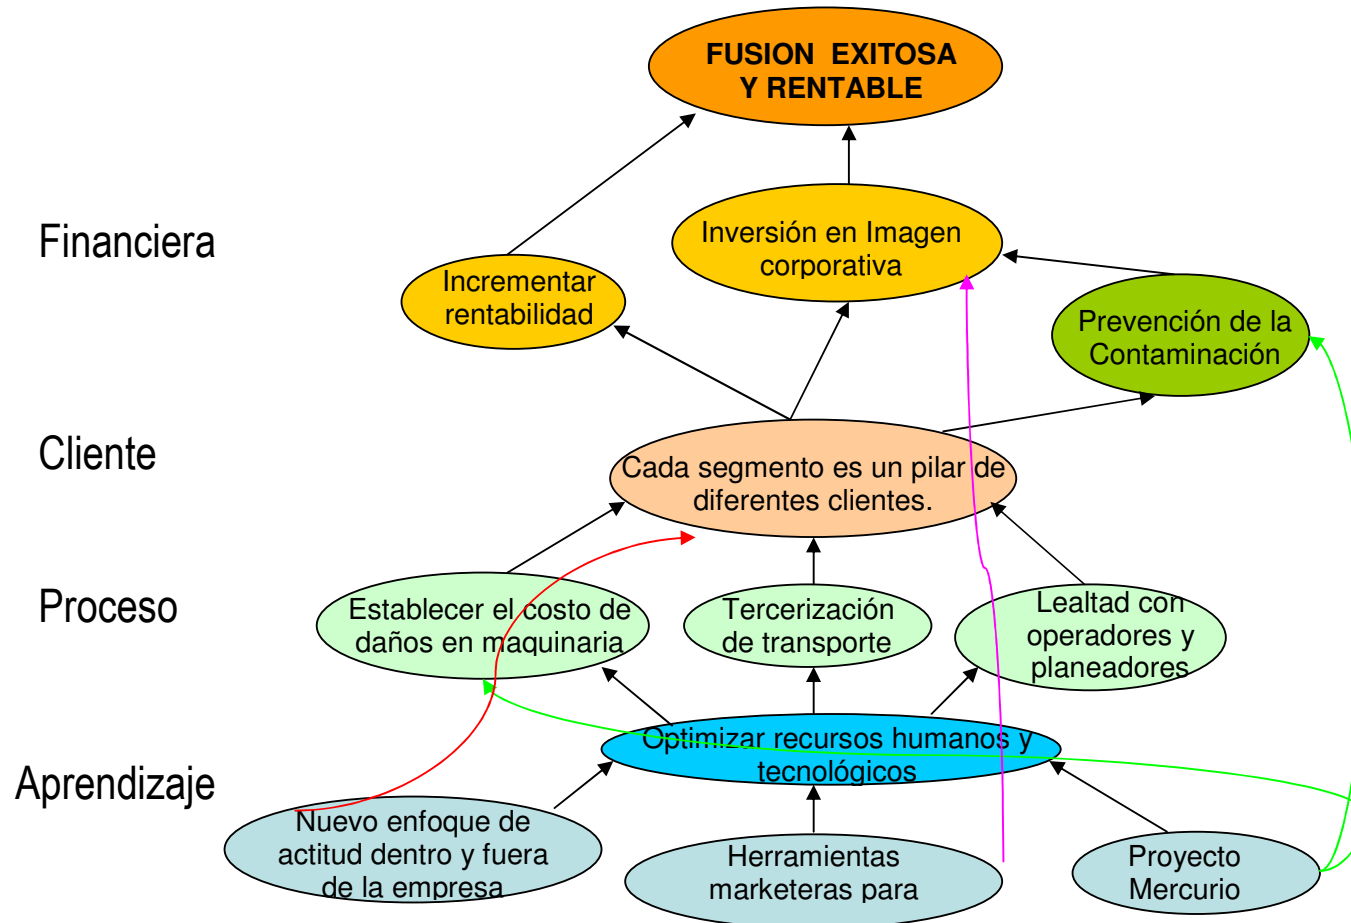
FUSION EXITOSA Y RENTABLE

Financiera

Incrementar rentabilidad

Inversión en Imagen corporativa

Prevención de la Contaminación

Cliente

Cada segmento es un pilar de diferentes clientes.

Proceso

Establecer el costo de daños en maquinaria

Tercerización de transporte

Lealtad con operadores y planeadores

Aprendizaje

Optimizar recursos humanos y tecnológicos

Nuevo enfoque de actitud dentro y fuera de la empresa

Herramientas marketeras para

Proyecto Mercurio